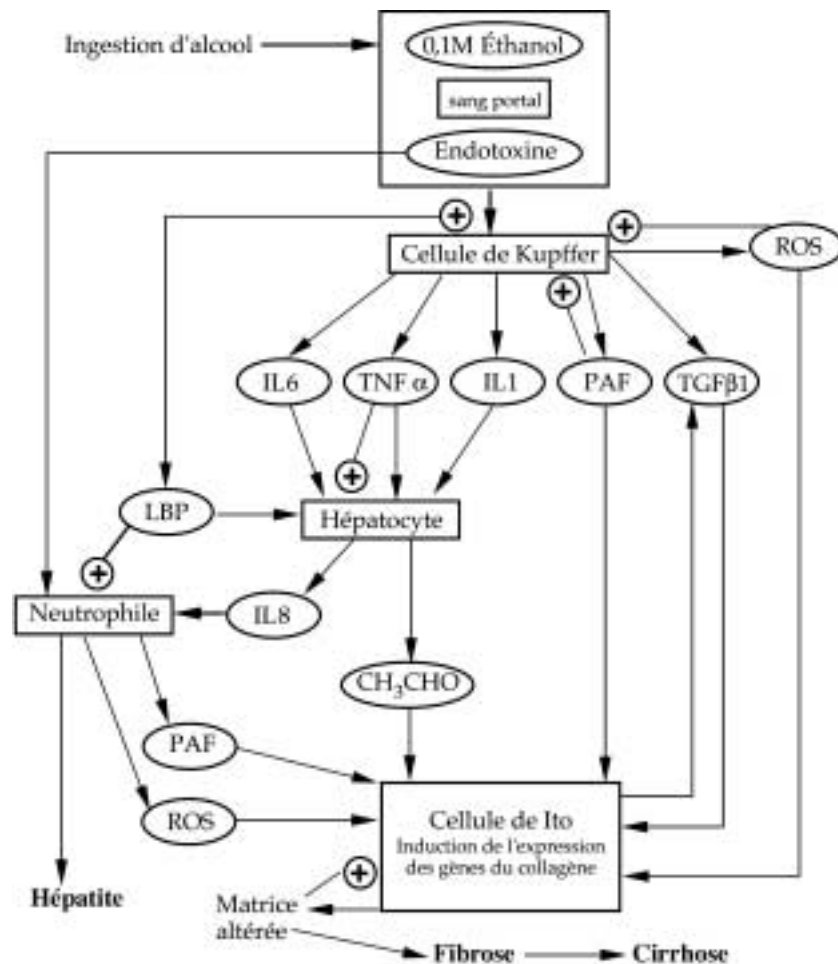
Ingestion d'alcool

0,1M Éthanol

sang portal

Endotoxine

+

+

Cellule de Kupffer

ROS

+

IL6

TNF α

IL1

PAF

TGFβ1

+

LBP

Hépatocyte

+

Neutrophile

IL8

$CH_3CHO$

PAF

ROS

Cellule de Ito
Induction de l'expression des gènes du collagène

Hépatite

+

Matrice altérée

Fibrose

Cirrhose